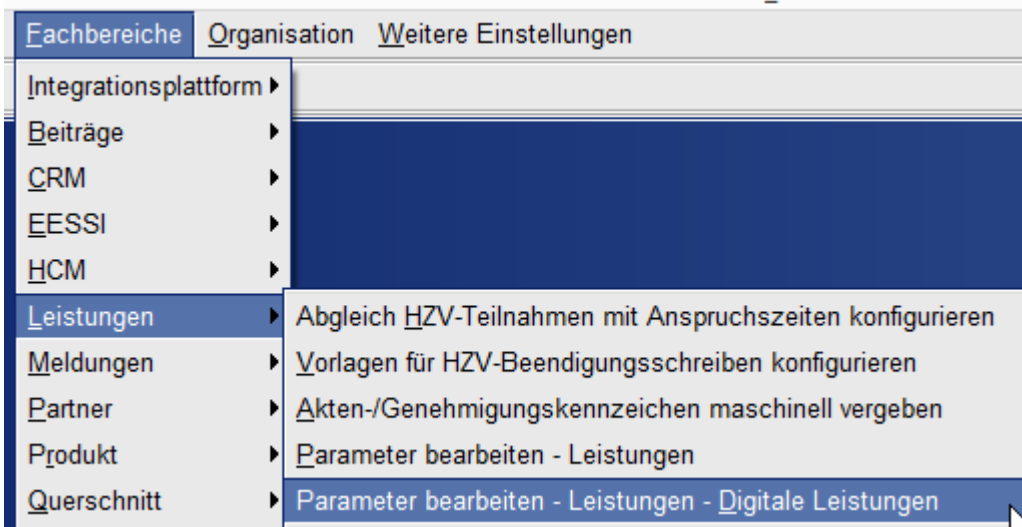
Fachbereiche Organisation Weitere Einstellungen

Integrationsplattform
Beiträge
CRM
EESSI
HCM
Leistungen
Meldungen
Partner
Produkt
Querschnitt

Abgleich HZV-Teilnahmen mit Anspruchszeiten konfigurieren
Vorlagen für HZV-Beendigungsschreiben konfigurieren
Akten-/Genehmigungskennzeichen maschinell vergeben
Parameter bearbeiten - Leistungen
Parameter bearbeiten - Leistungen - Digitale Leistungen